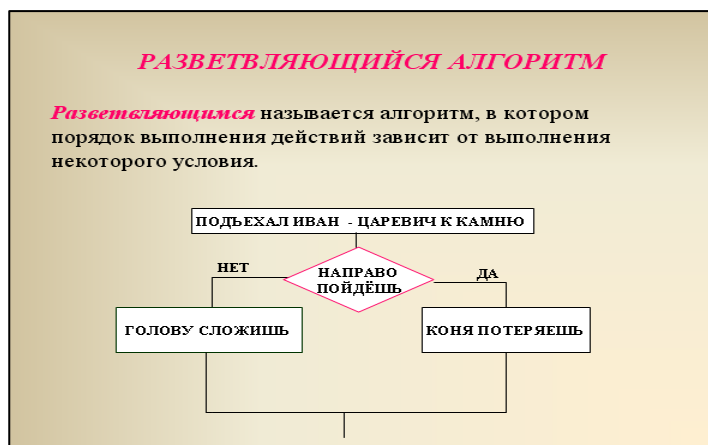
РАЗВЕТВЛЯЮЩИЙСЯ АЛГОРИТМ

Разветвляющимся называется алгоритм, в котором порядок выполнения действий зависит от выполнения некоторого условия.

ПОДЬЕХАЛ ИВАН - ЦАРЕВИЧ К КАМНЮ

НЕТ

НАПРАВО ПОЙДЁШЬ

ДА

ГОЛОВУ СЛОЖИШЬ

КОНЯ ПОТЕРЯЕШЬ